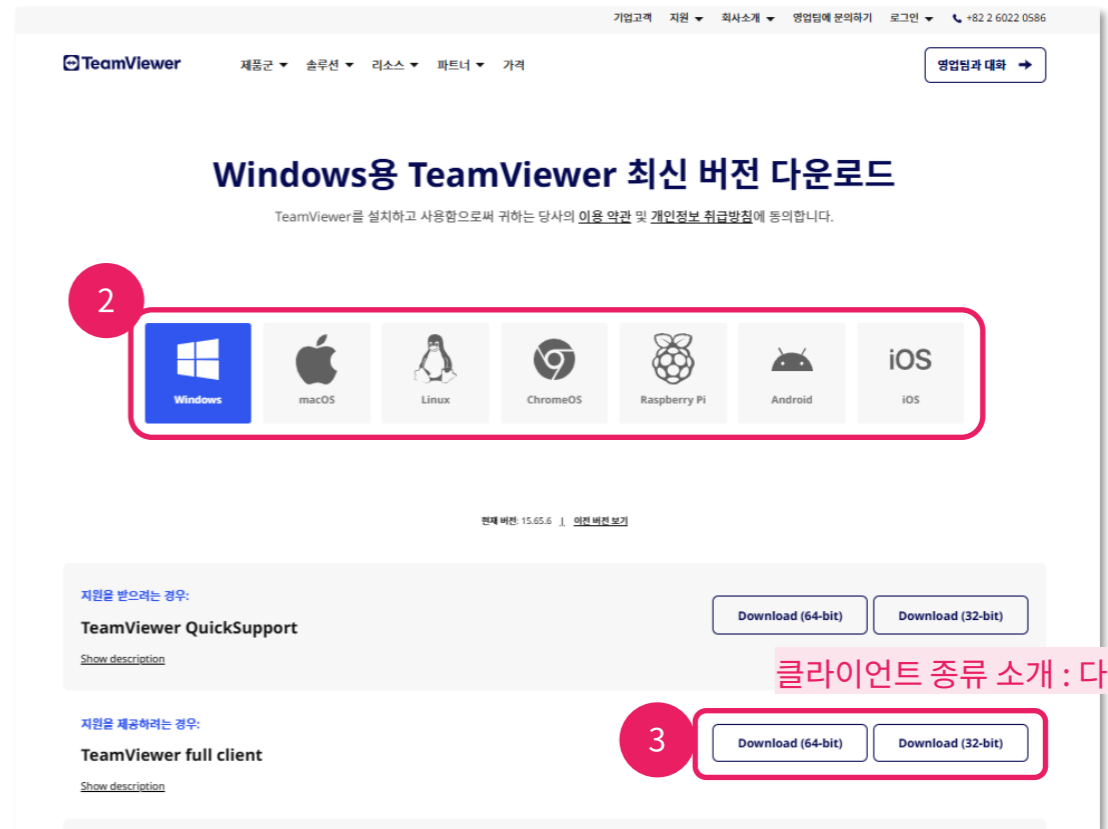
기업고객 지원 회사소개 영업팀에 문의하기 로그인 +82 2 6022 0586

TeamViewer 제품군 솔루션 리소스 파트너 가격 영업팀과 대화

Windows용 TeamViewer 최신 버전 다운로드

TeamViewer를 설치하고 사용함으로써 귀하는 당사의 이용 약관 및 개인정보 취급방침에 동의합니다.

2

Windows macOS Linux ChromeOS Raspberry Pi Android iOS iOS

현재 버전: 15.65.6 | 이전 버전 보기

지원을 받으려는 경우:
TeamViewer QuickSupport
Show description

Download (64-bit) Download (32-bit)

클라이언트 종류 소개 : 다

지원을 제공하려는 경우:
TeamViewer full client
Show description

3

Download (64-bit) Download (32-bit)